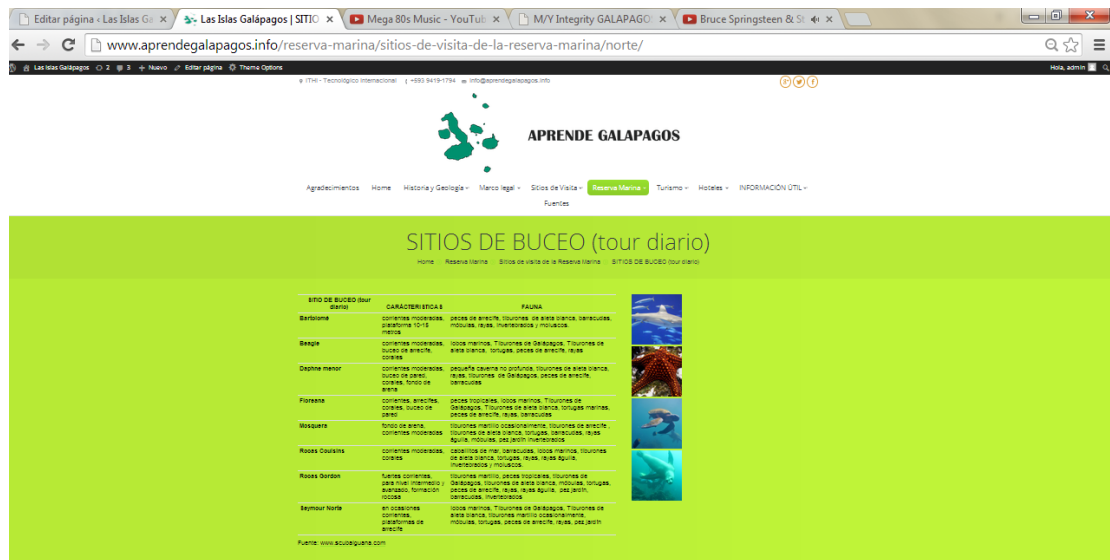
Editar página ‹ Las Islas Ga ×
Las Islas Galápagos | SITIO ×
Mega 80s Music - YouTub ×
M/Y Integrity GALAPAGO ×
Bruce Springsteen & St ×

www.aprendegalapagos.info/reserva-marina/sitios-de-visita-de-la-reserva-marina/norte/

Las Islas Galápagos 2 3 + Nuevo Editar página Theme Options
Hola, admin

ITHI - Tecnológico Internacional | +593 9419-1794 | info@aprendegalapagos.info

APRENDE GALAPAGOS

Agradecimientos Home Historia y Geología Marco legal Sitios de Visita Reserva Marina Turismo Hoteles INFORMACIÓN ÚTIL
Fuentes

SITIOS DE BUCEO (tour diario)

Home Reserva Marina Sitios de visita de la Reserva Marina SITIOS DE BUCEO (tour diario)

| SITIO DE BUCEO (tour diario) | CARACTERISTICA S | FAUNA |
|---|---|---|
| Bartolomé | corrientes moderadas, plataforma 10-15 metros | peces de arrecife, tiburones de aleta blanca, barracudas, móbulas, rayas, invertebrados y moluscos. |
| Beagle | corrientes moderadas, buceo de arrecife, corales | lobos marinos, Tiburones de Galápagos, Tiburones de aleta blanca, tortugas, peces de arrecife, rayas |
| Daphne menor | corrientes moderadas, buceo de pared, corales, fondo de arena | pequeña caverna no profunda, tiburones de aleta blanca, rayas, tiburones de Galápagos, peces de arrecife, barracudas |
| Floreana | corrientes, arrecifes, corales, buceo de pared | peces tropicales, lobos marinos, Tiburones de Galápagos, Tiburones de aleta blanca, tortugas marinas, peces de arrecife, rayas, barracudas |
| Mosquera | fondo de arena, corrientes moderadas | tiburones martillo ocasionalmente, tiburones de arrecife, tiburones de aleta blanca, tortugas, barracudas, rayas águila, móbulas, pez jardín invertebrados |
| Rocas Cousins | corrientes moderadas, corales | caballitos de mar, barracudas, lobos marinos, tiburones de aleta blanca, tortugas, rayas, rayas águila, invertebrados y moluscos. |
| Rocas Gordon | fuertes corrientes, para nivel intermedio y avanzado, formación rocosa | tiburones martillo, peces tropicales, tiburones de Galápagos, tiburones de aleta blanca, móbulas, tortugas, peces de arrecife, rayas, rayas águila, pez jardín, barracudas, invertebrados |
| Seymour Norte | en ocasiones corrientes, plataformas de arrecife | lobos marinos, Tiburones de Galápagos, Tiburones de aleta blanca, tiburones martillo ocasionalmente, móbulas, tortugas, peces de arrecife, rayas, pez jardín |

Fuente: www.scubaiguana.com